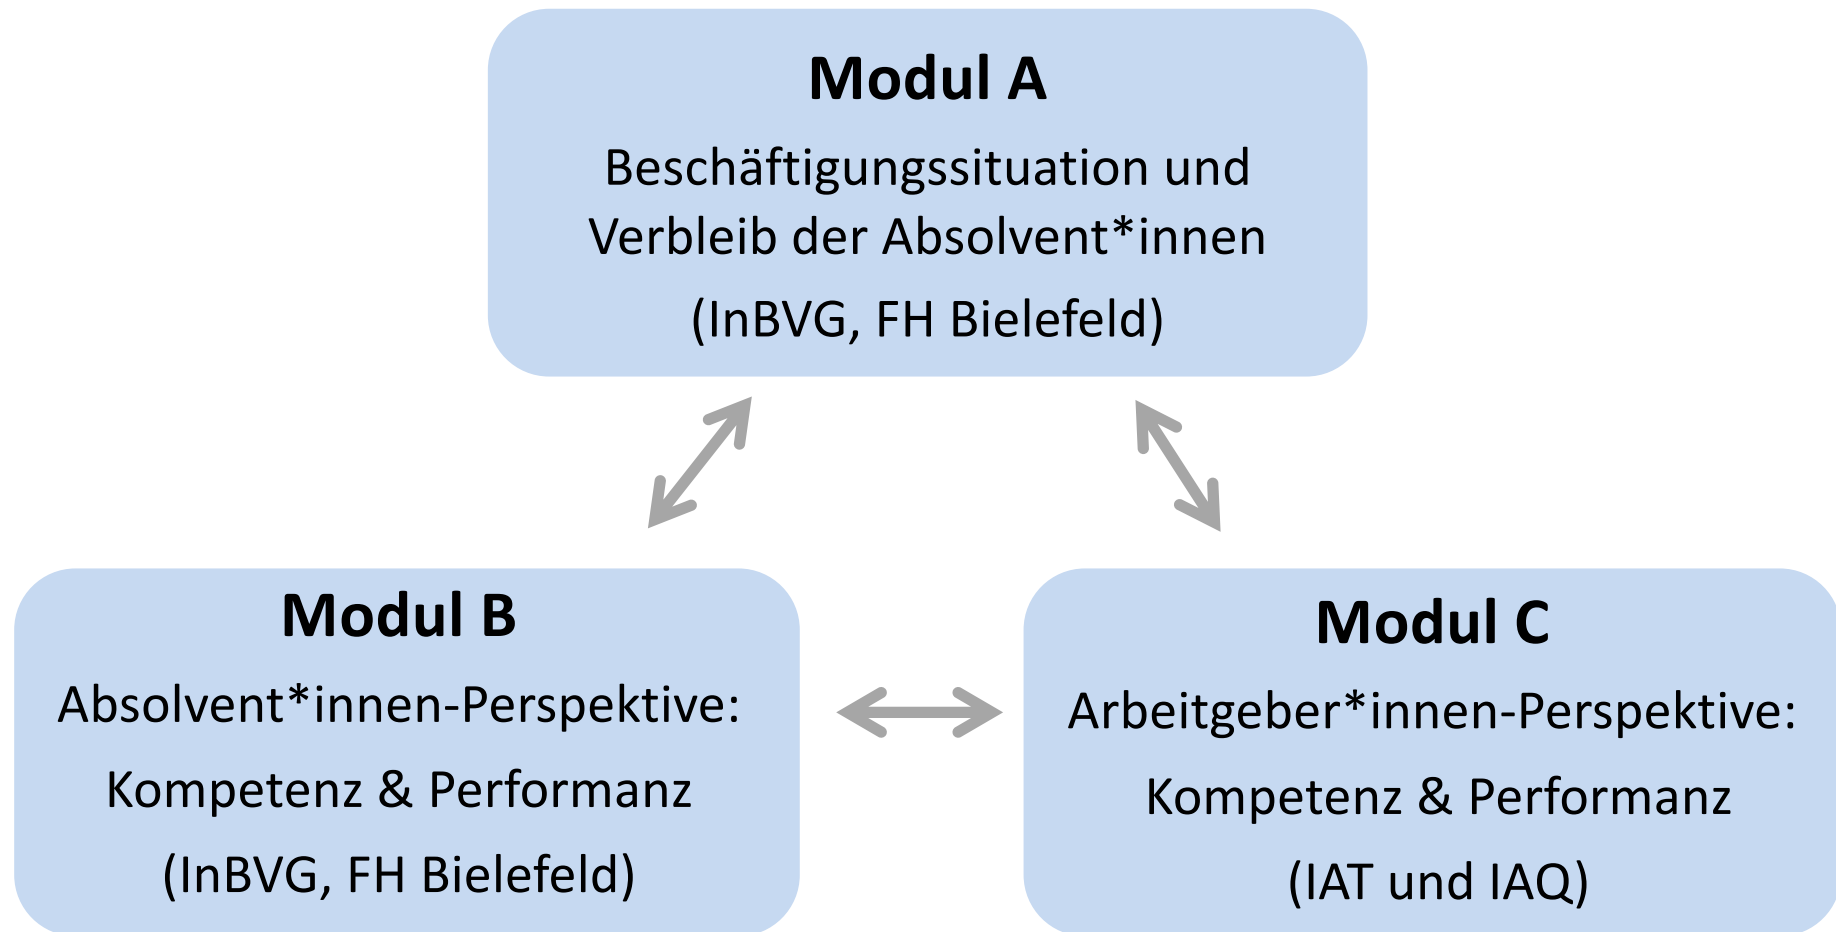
Modul A

Beschäftigungssituation und Verbleib der Absolvent*innen

(InBVG, FH Bielefeld)

Modul B

Absolvent*innen-Perspektive:

Kompetenz & Performanz

(InBVG, FH Bielefeld)

Modul C

Arbeitgeber*innen-Perspektive:

Kompetenz & Performanz

(IAT und IAQ)